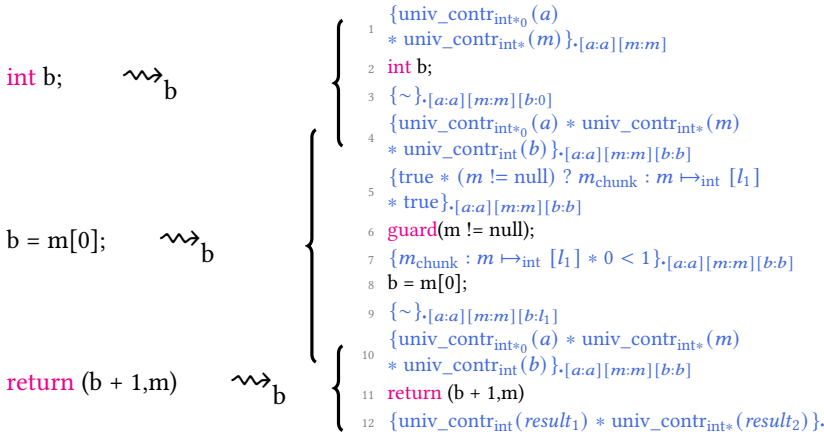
int b; $\rightsquigarrow_b$

b = m[0]; $\rightsquigarrow_b$

return (b + 1,m) $\rightsquigarrow_b$

1 $\{\text{univ\_contr}_{\text{int}*_0}(a)$ $*\ \text{univ\_contr}_{\text{int}*}(m)\}_{\bullet[a:a][m:m]}$
2 int b;
3 $\{\sim\}_{\bullet[a:a][m:m][b:0]}$
4 $\{\text{univ\_contr}_{\text{int}*_0}(a) * \text{univ\_contr}_{\text{int}*}(m)$ $*\ \text{univ\_contr}_{\text{int}}(b)\}_{\bullet[a:a][m:m][b:b]}$
5 $\{\text{true} * (m \mathrel{!=} \text{null})\ ?\ m_{\text{chunk}} : m \mapsto_{\text{int}} [l_1]$ $*\ \text{true}\}_{\bullet[a:a][m:m][b:b]}$
6 guard(m != null);
7 $\{m_{\text{chunk}} : m \mapsto_{\text{int}} [l_1] * 0 < 1\}_{\bullet[a:a][m:m][b:b]}$
8 b = m[0];
9 $\{\sim\}_{\bullet[a:a][m:m][b:l_1]}$
10 $\{\text{univ\_contr}_{\text{int}*_0}(a) * \text{univ\_contr}_{\text{int}*}(m)$ $*\ \text{univ\_contr}_{\text{int}}(b)\}_{\bullet[a:a][m:m][b:b]}$
11 return (b + 1,m)
12 $\{\text{univ\_contr}_{\text{int}}(result_1) * \text{univ\_contr}_{\text{int}*}(result_2)\}_{\bullet}$